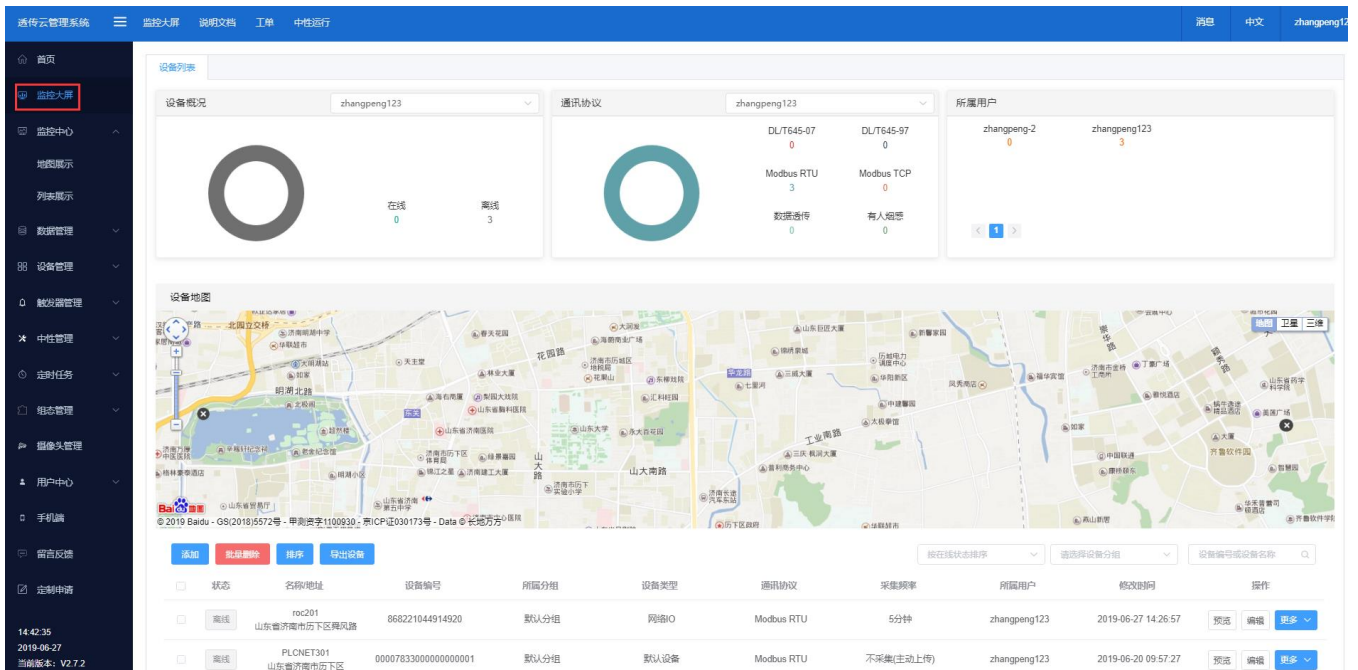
透传云管理系统 监控大屏 说明文档 工单 中性运行 消息 中文 zhangpeng12

首页
监控大屏
监控中心
地图展示
列表展示
数据管理
设备管理
触发器管理
中性管理
定时任务
组态管理
摄像头管理
用户中心
手机端
留言反馈
定制申请

14:42:35
2019-06-27
当前版本: V2.7.2

设备列表

设备概况 zhangpeng123
在线 0
离线 3

通讯协议 zhangpeng123
DL/T645-07 0
DL/T645-97 0
Modbus RTU 3
Modbus TCP 0
数据透传 0
有人规范 0

所属用户
zhangpeng-2 0
zhangpeng123 3
1

设备地图
地图 卫星 三维
明湖北路 花园路 工业南路 山大南路 山大路 北园立交桥
© 2019 Baidu - GS(2018)5572号 - 甲测资字1100930 - 京ICP证030173号 - Data © 长地万方

添加 批量删除 排序 导出设备
按在线状态排序 选择设备分组 设备编号或设备名称

| | 状态 | 名称/地址 | 设备编号 | 所属分组 | 设备类型 | 通讯协议 | 采集频率 | 所属用户 | 修改时间 | 操作 |
|---|---|---|---|---|---|---|---|---|---|---|
| | 离线 | roc201 山东省济南市历下区舜风路 | 868221044914920 | 默认分组 | 网络IO | Modbus RTU | 5分钟 | zhangpeng123 | 2019-06-27 14:26:57 | 预览 编辑 更多 |
| | 离线 | PLCNET301 山东省济南市历下区 | 00007833000000000001 | 默认分组 | 默认设备 | Modbus RTU | 不采集(主动上传) | zhangpeng123 | 2019-06-20 09:57:27 | 预览 编辑 更多 |